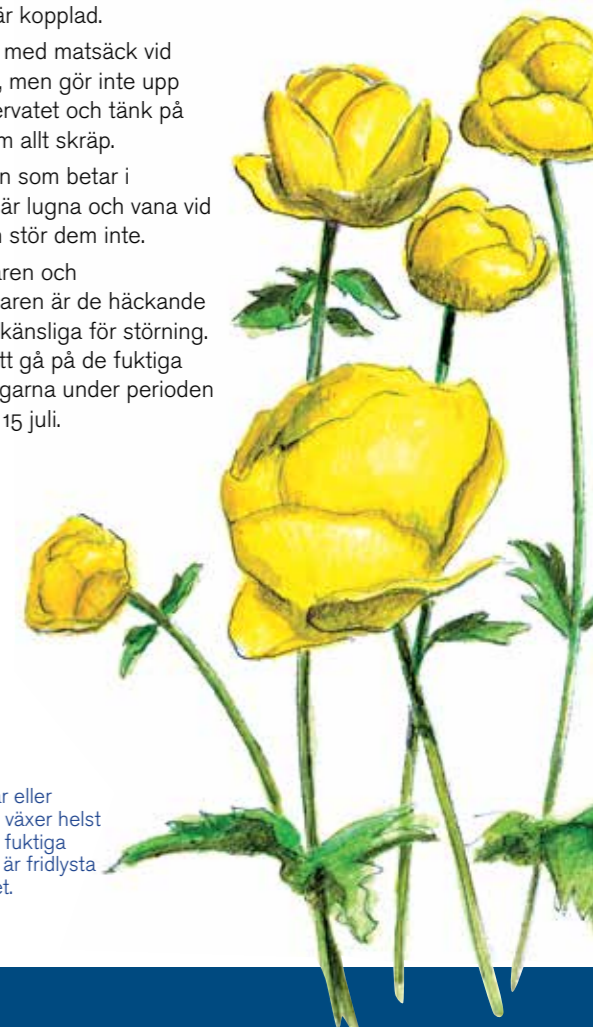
är kopplad.

med matsäck vid , men gör inte upp ervatet och tänk på m allt skräp.

n som betar i är lugna och vana vid stör dem inte.

aren och aren är de häckande känsliga för störning. tt gå på de fuktiga garna under perioden 15 juli.

r eller växer helst fuktiga är fridlysta et.